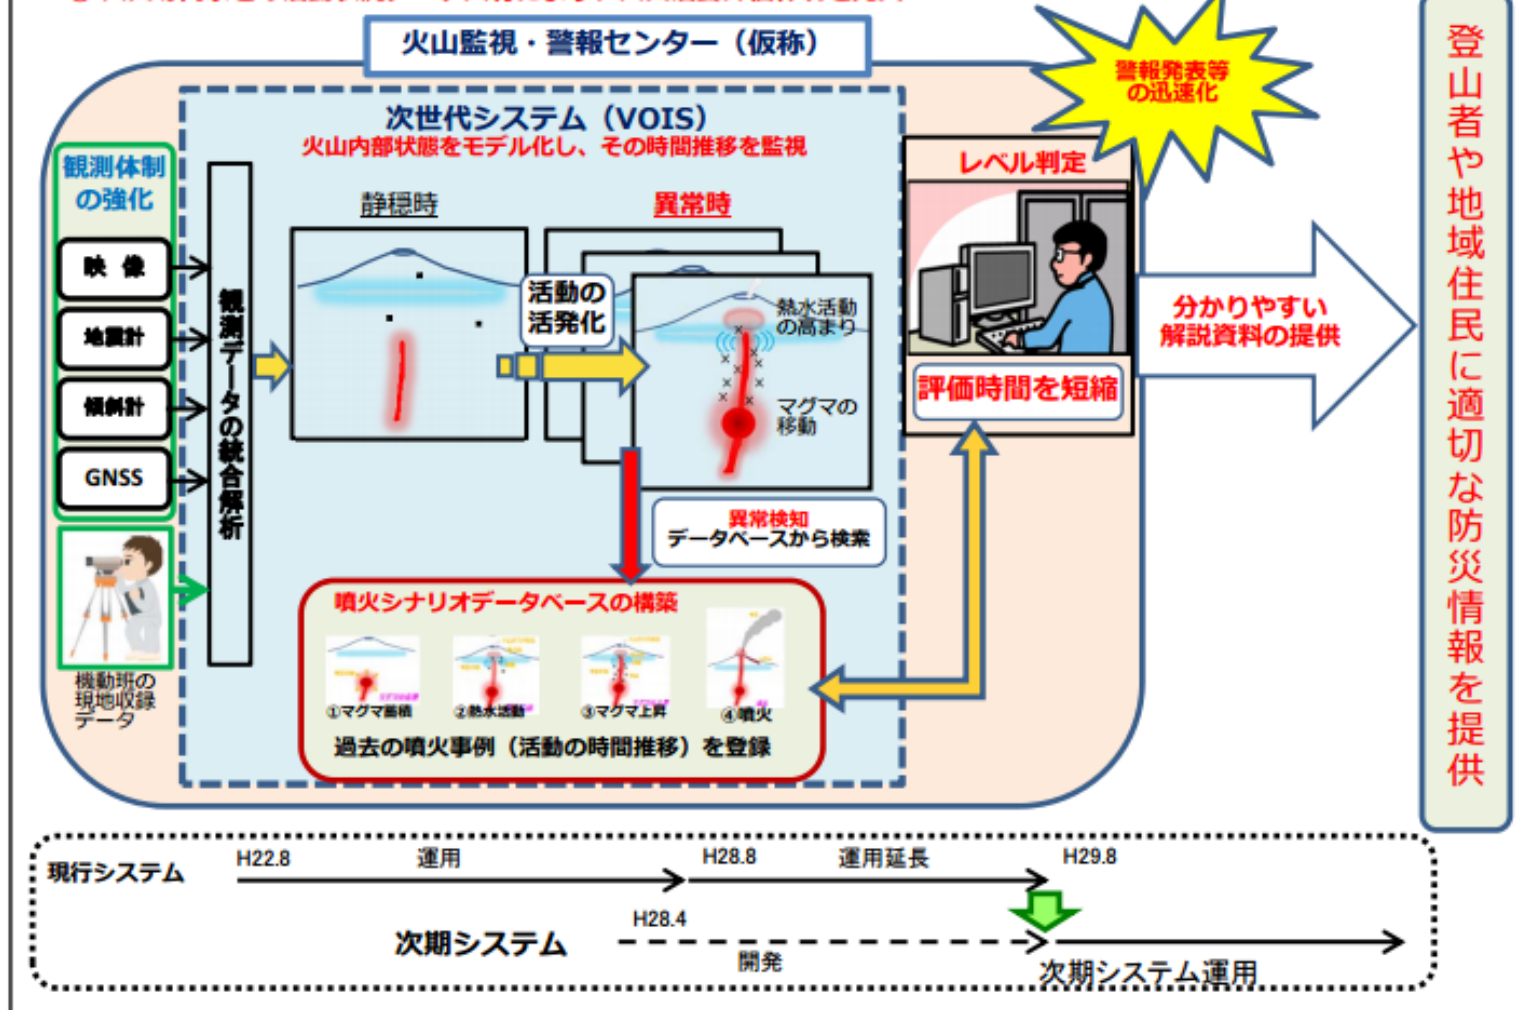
火山監視・警報センター（仮称）

警報発表等の迅速化

登山者や地域住民に適切な防災情報を提供

次世代システム（VOIS）
火山内部状態をモデル化し、その時間推移を監視

観測体制の強化

映像
地震計
傾斜計
GNSS

機動班の現地収録データ

観測データの統合解析

静穏時

異常時

活動の活発化

熱水活動の高まり

マグマの移動

レベル判定

評価時間を短縮

分かりやすい解説資料の提供

異常検知
データベースから検索

噴火シナリオデータベースの構築

①マグマ蓄積
②熱水活動
③マグマ上昇
④噴火

過去の噴火事例（活動の時間推移）を登録

現行システム
H22.8
運用
H28.8
運用延長
H29.8

次期システム
H28.4
開発
次期システム運用